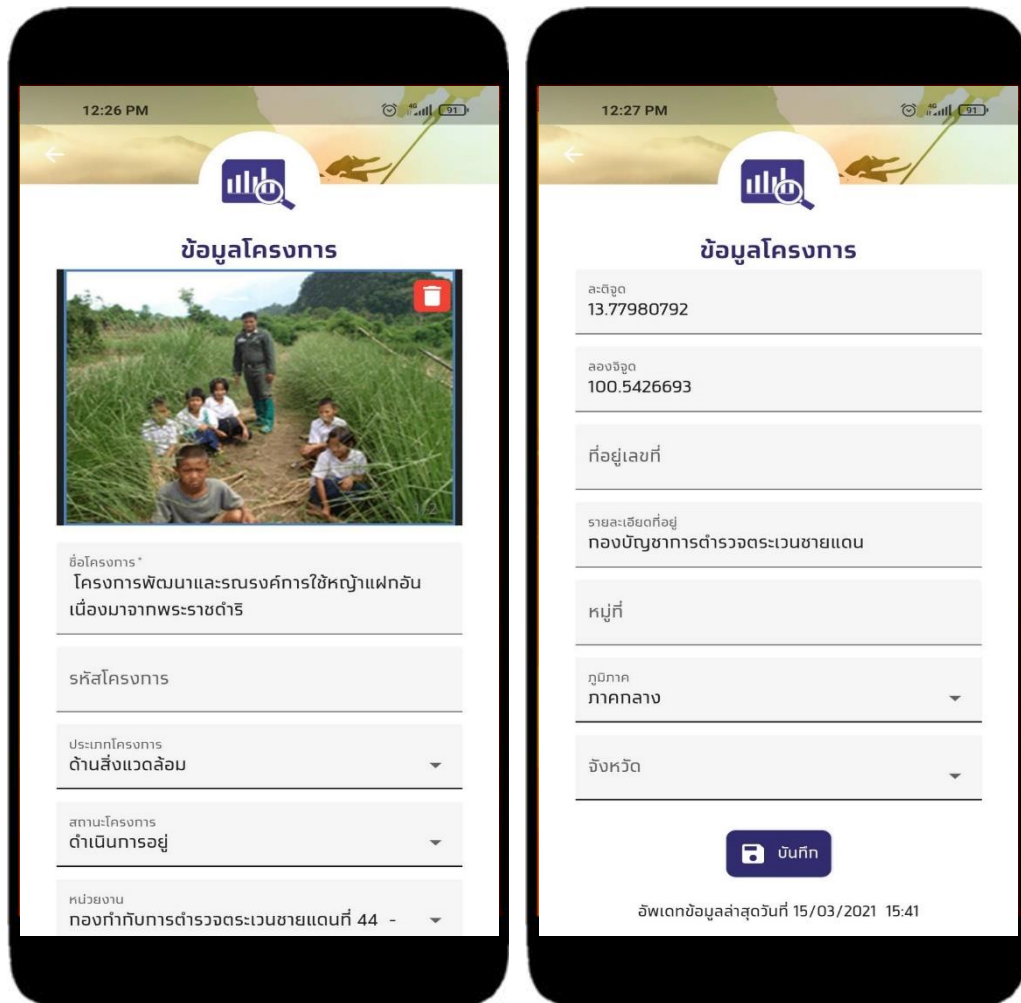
12:26 PM

91

ข้อมูลโครงการ

1/2

ชื่อโครงการ*
โครงการพัฒนาและรณรงค์การใช้หญ้าแฝกอันเนื่องมาจากพระราชดำริ

รหัสโครงการ

ประเภทโครงการ
ด้านสิ่งแวดล้อม

สถานะโครงการ
ดำเนินการอยู่

หน่วยงาน
กองกำกับการตำรวจตระเวนชายแดนที่ 44 -

12:27 PM

91

ข้อมูลโครงการ

ละติจูด
13.77980792

ลองจิจูด
100.5426693

ที่อยู่เลขที่

รายละเอียดที่อยู่
กองบัญชาการตำรวจตระเวนชายแดน

หมู่ที่

ภูมิภาค
ภาคกลาง

จังหวัด

บันทึก

อัพเดทข้อมูลล่าสุดวันที่ 15/03/2021 15:41